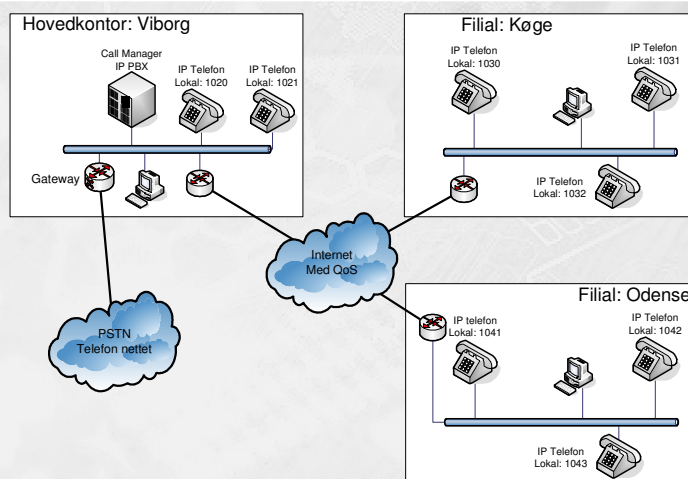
Hovedkontor: Viborg

Call Manager
IP PBX

IP Telefon
Lokal: 1020

IP Telefon
Lokal: 1021

Gateway

Filial: Køge

IP Telefon
Lokal: 1030

IP Telefon
Lokal: 1031

IP Telefon
Lokal: 1032

Internet
Med QoS

PSTN
Telefon nettet

Filial: Odense

IP telefon
Lokal: 1041

IP Telefon
Lokal: 1042

IP Telefon
Lokal: 1043